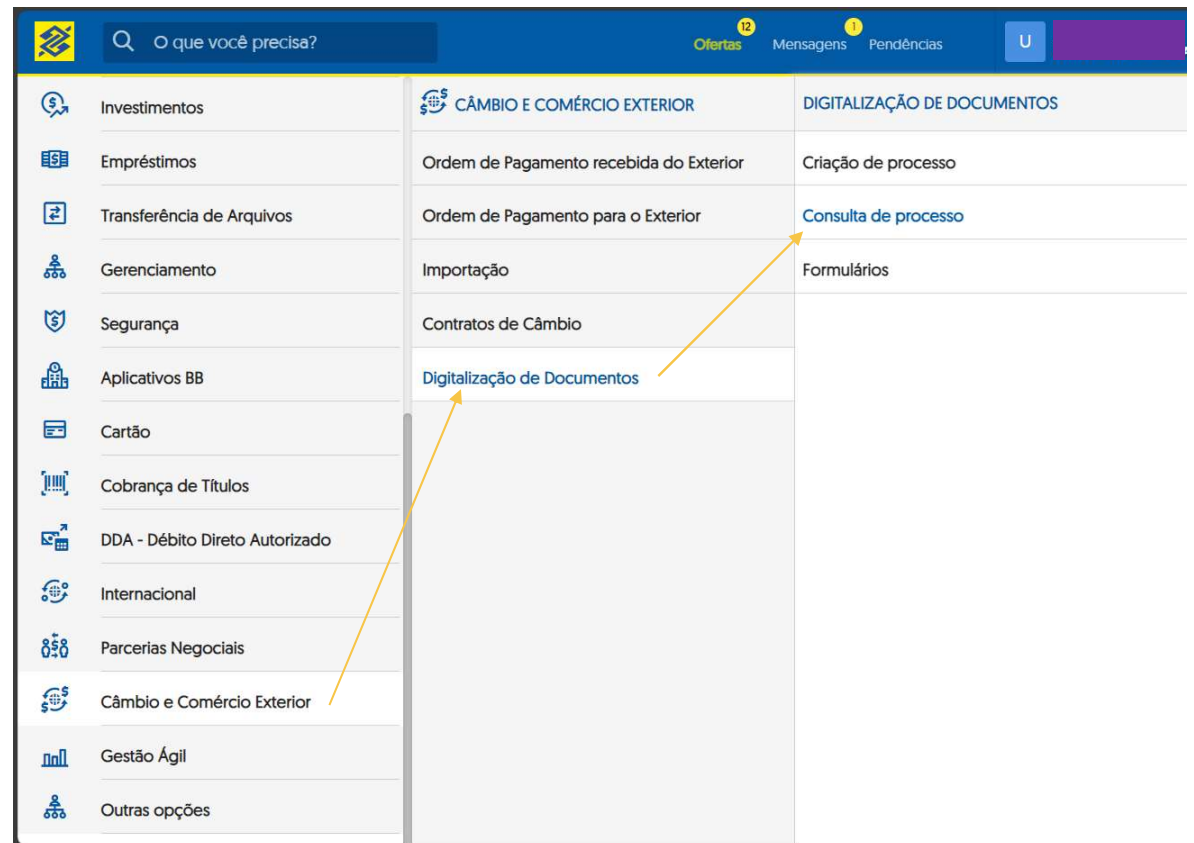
O que você precisa?

12
Ofertas
Mensagens
1
Pendências
U

Investimentos
Empréstimos
Transferência de Arquivos
Gerenciamento
Segurança
Aplicativos BB
Cartão
Cobrança de Títulos
DDA - Débito Direto Autorizado
Internacional
Parcerias Negociais
Câmbio e Comércio Exterior
Gestão Ágil
Outras opções

CÂMBIO E COMÉRCIO EXTERIOR
Ordem de Pagamento recebida do Exterior
Ordem de Pagamento para o Exterior
Importação
Contratos de Câmbio
Digitalização de Documentos

DIGITALIZAÇÃO DE DOCUMENTOS
Criação de processo
Consulta de processo
Formulários